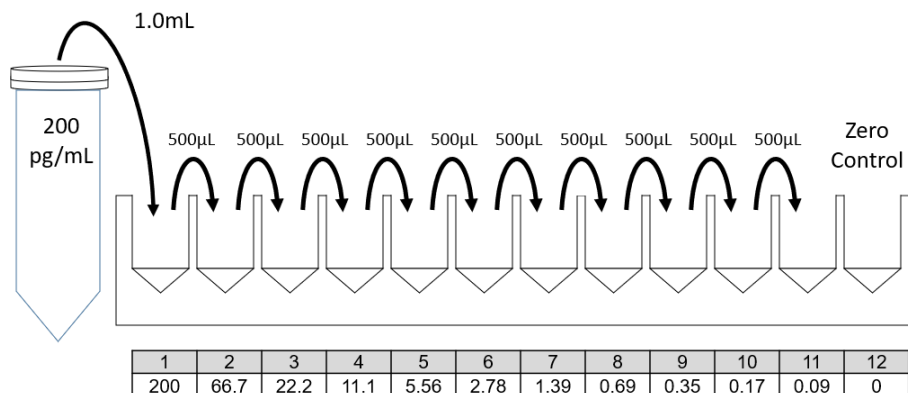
1.0mL

200 pg/mL

500μL 500μL 500μL 500μL 500μL 500μL 500μL 500μL 500μL 500μL

Zero Control

| 1 | 2 | 3 | 4 | 5 | 6 | 7 | 8 | 9 | 10 | 11 | 12 |
|---|---|---|---|---|---|---|---|---|---|---|---|
| 200 | 66.7 | 22.2 | 11.1 | 5.56 | 2.78 | 1.39 | 0.69 | 0.35 | 0.17 | 0.09 | 0 |